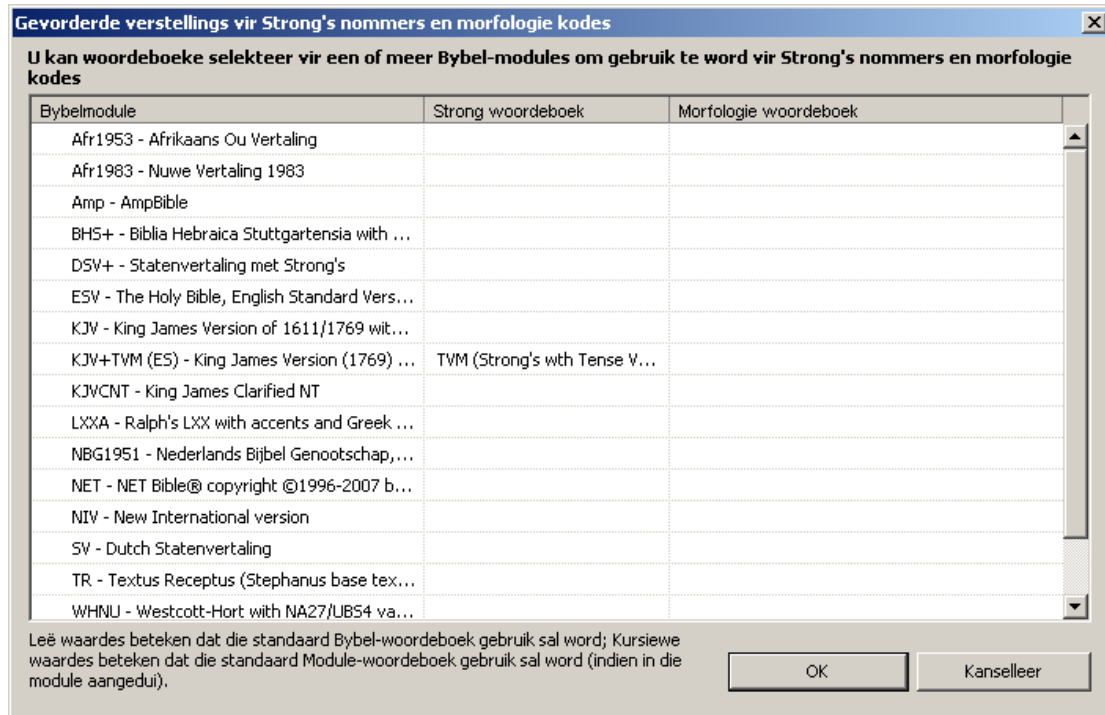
Gevorderde verstellings vir Strong's nommers en morfologie kodes

U kan woordeboeke selekteer vir een of meer Bybel-modules om gebruik te word vir Strong's nommers en morfologie kodes

| Bybelmodule | Strong woordeboek | Morfologie woordeboek |
|---|---|---|
| Afr1953 - Afrikaans Ou Vertaling | | |
| Afr1983 - Nuwe Vertaling 1983 | | |
| Amp - AmpBible | | |
| BHS+ - Biblia Hebraica Stuttgartensia with ... | | |
| DSV+ - Statenvertaling met Strong's | | |
| ESV - The Holy Bible, English Standard Vers... | | |
| KJV - King James Version of 1611/1769 wit... | | |
| KJV+TVM (ES) - King James Version (1769) ... | TVM (Strong's wth Tense V... | |
| KJVCNT - King James Clarified NT | | |
| LXXA - Ralph's LXX with accents and Greek ... | | |
| NBG1951 - Nederlands Bijbel Genootschap,... | | |
| NET - NET Bible® copyright ©1996-2007 b... | | |
| NIV - New International version | | |
| SV - Dutch Statenvertaling | | |
| TR - Textus Receptus (Stephanus base tex... | | |
| WHNU - Westcott-Hort with NA27/UBS4 va... | | |

Leë waardes beteken dat die standaard Bybel-woordeboek gebruik sal word; Kursiewe waardes beteken dat die standaard Module-woordeboek gebruik sal word (indien in die module aangedui).

OK

Kanselleer